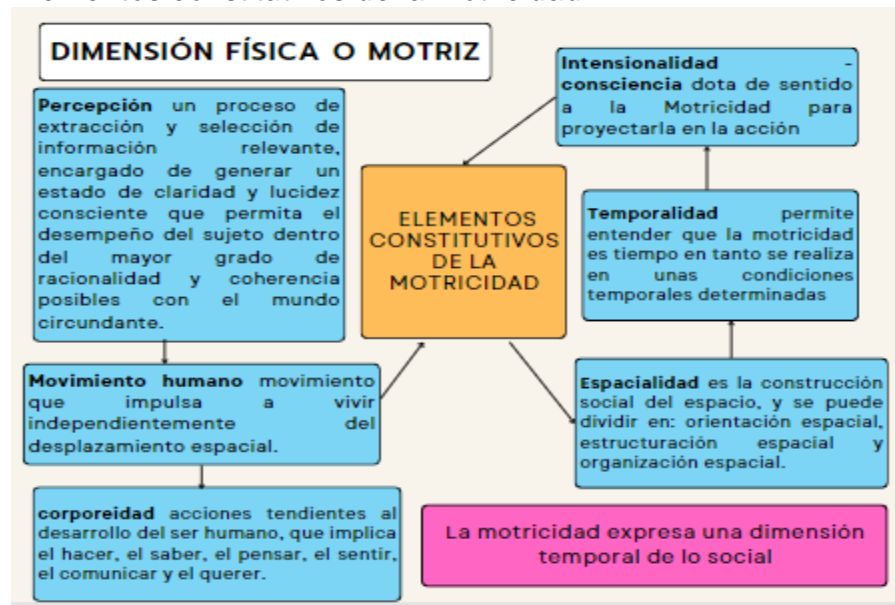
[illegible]

DIMENSIÓN FÍSICA O MOTRIZ

Percepción un proceso de extracción y selección de información relevante, encargado de generar un estado de claridad y lucidez consciente que permita el desempeño del sujeto dentro del mayor grado de racionalidad y coherencia posibles con el mundo circundante.

Movimiento humano movimiento que impulsa a vivir independientemente del desplazamiento espacial.

corporeidad acciones tendientes al desarrollo del ser humano, que implica el hacer, el saber, el pensar, el sentir, el comunicar y el querer.

ELEMENTOS CONSTITUTIVOS DE LA MOTRICIDAD

Intensionalidad - consciencia dota de sentido a la Motricidad para proyectarla en la acción

Temporalidad permite entender que la motricidad es tiempo en tanto se realiza en unas condiciones temporales determinadas

Espacialidad es la construcción social del espacio, y se puede dividir en: orientación espacial, estructuración espacial y organización espacial.

La motricidad expresa una dimensión temporal de lo social